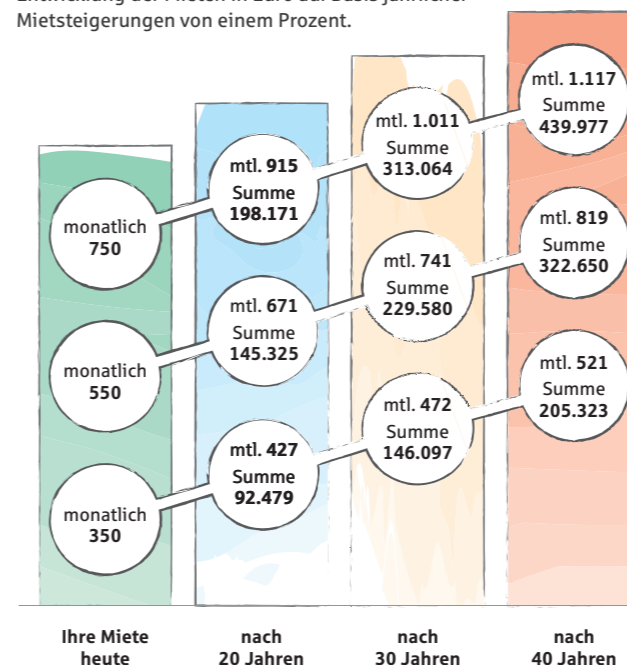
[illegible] Mietsteigerungen von einem Prozent.

monatlich 750

monatlich 550

monatlich 350

mtl. 915
Summe 198.171

mtl. 671
Summe 145.325

mtl. 427
Summe 92.479

mtl. 1.011
Summe 313.064

mtl. 741
Summe 229.580

mtl. 472
Summe 146.097

mtl. 1.117
Summe 439.977

mtl. 819
Summe 322.650

mtl. 521
Summe 205.323

Ihre Miete heute

nach 20 Jahren

nach 30 Jahren

nach 40 Jahren